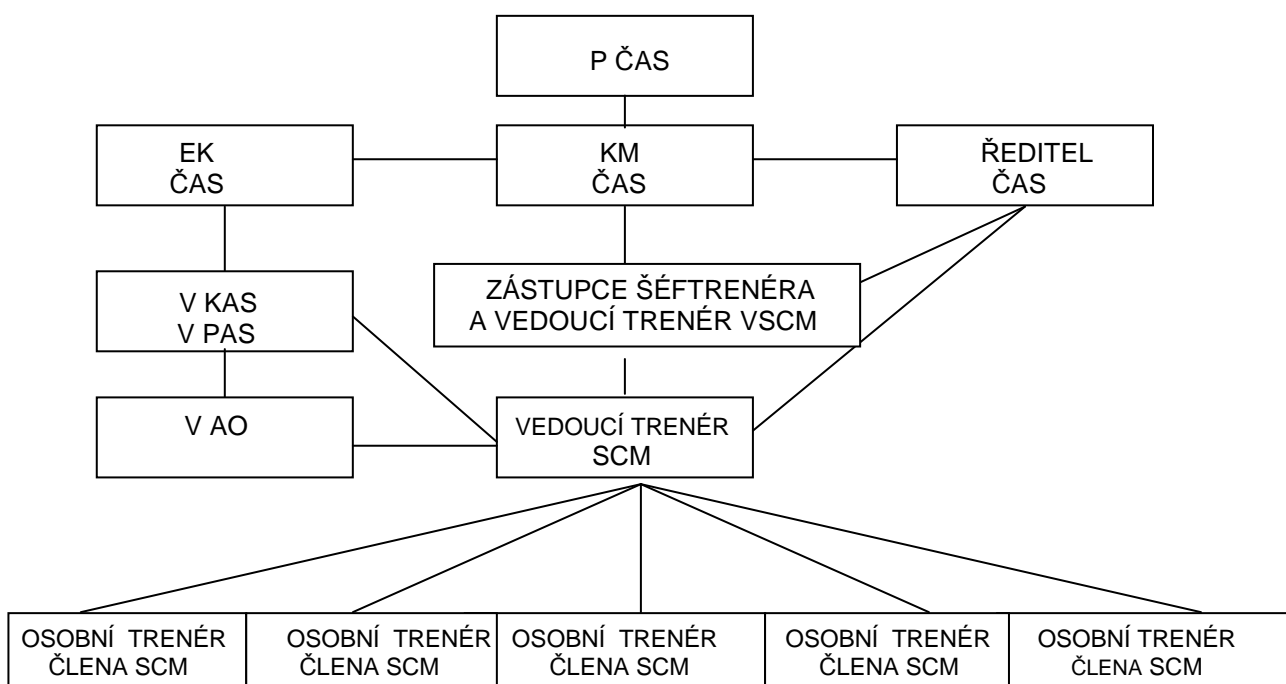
P ČAS

EK ČAS

KM ČAS

ŘEDITEL ČAS

V KAS V PAS

ZÁSTUPCE ŠÉFTRENÉRA A VEDOUCÍ TRENÉR VSCM

V AO

VEDOUCÍ TRENÉR SCM

| OSOBNÍ TRENÉR ČLENA SCM | OSOBNÍ TRENÉR ČLENA SCM | OSOBNÍ TRENÉR ČLENA SCM | OSOBNÍ TRENÉR ČLENA SCM | OSOBNÍ TRENÉR ČLENA SCM |
|---|---|---|---|---|